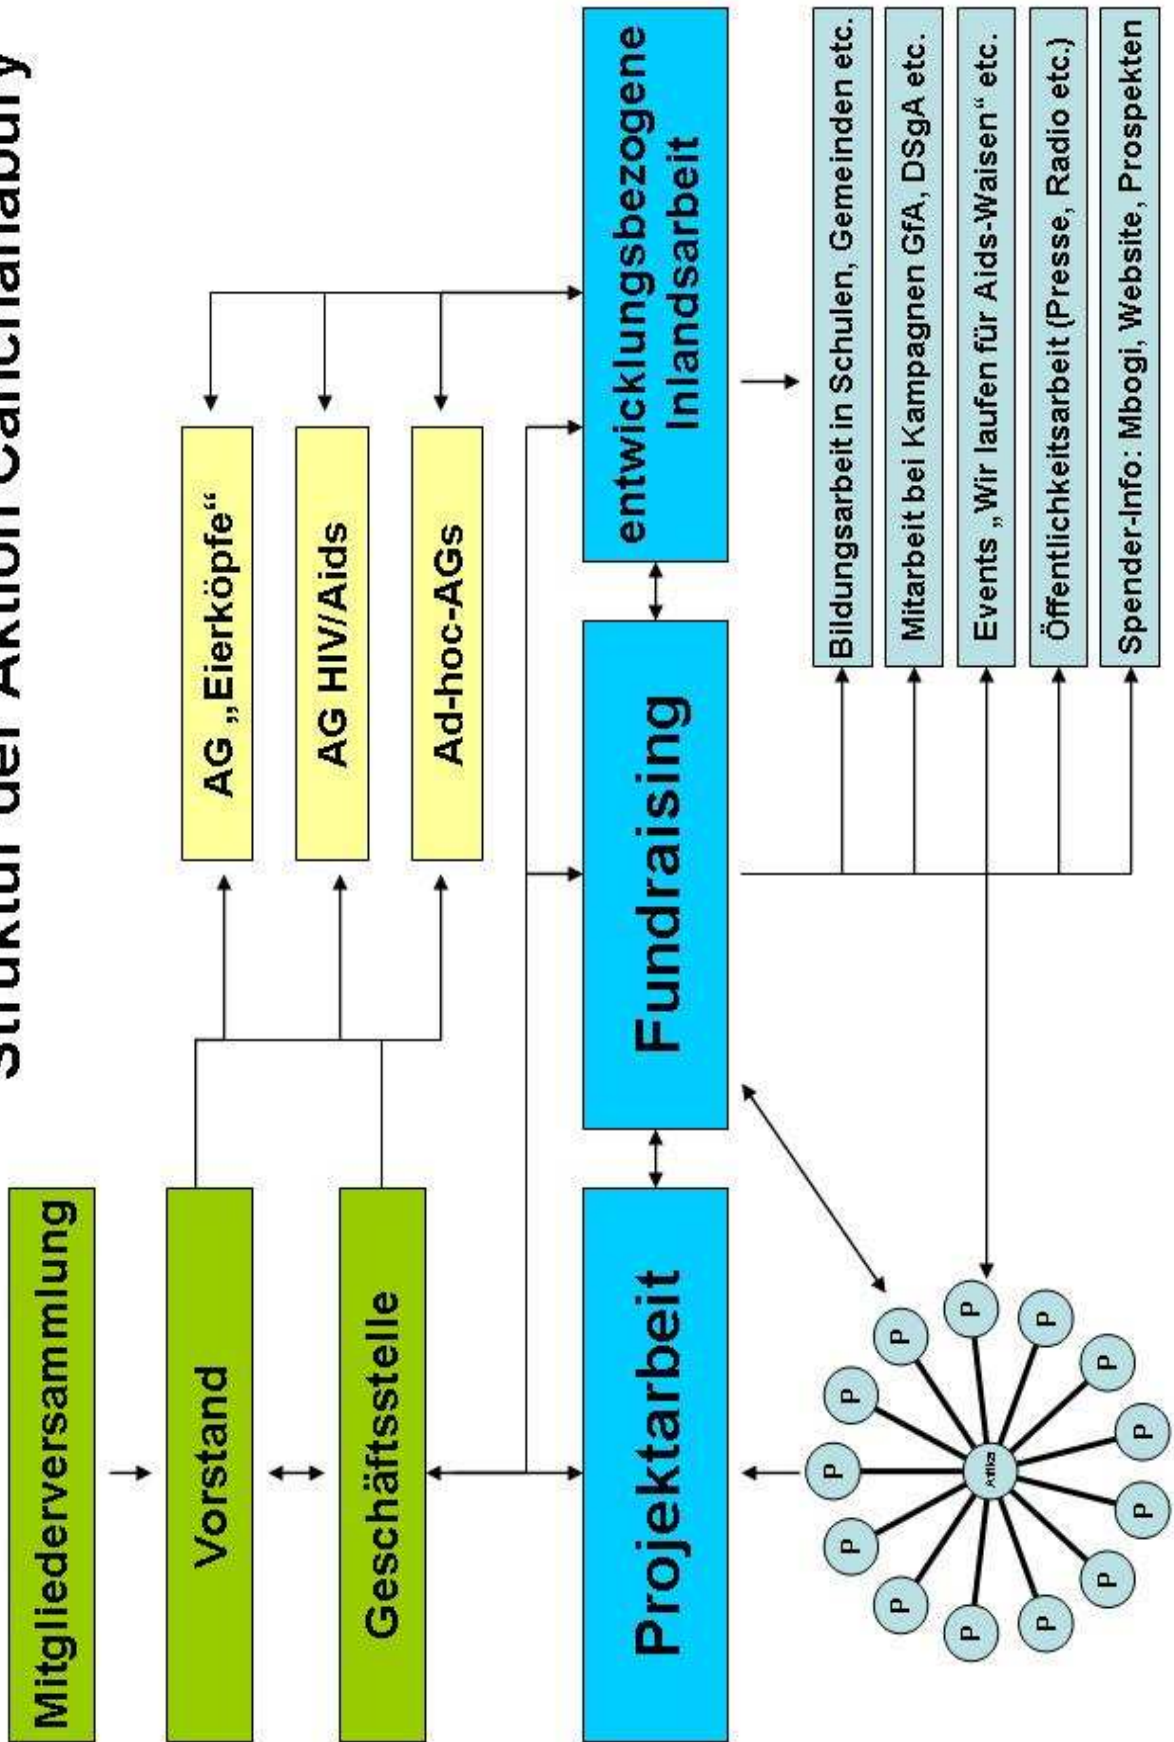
Struktur der Aktion Canchanabury

Mitgliederversammlung

Vorstand

Geschäftsstelle

AG „Eierköpfe"

AG HIV/Aids

Ad-hoc-AGs

Projektarbeit

Fundraising

entwicklungsbezogene Inlandsarbeit

Bildungsarbeit in Schulen, Gemeinden etc.

Mitarbeit bei Kampagnen GfA, DSgA etc.

Events „Wir laufen für Aids-Waisen" etc.

Öffentlichkeitsarbeit (Presse, Radio etc.)

Spender-Info: Mbogi, Website, Prospekten

Afrika

P P P P P P P P P P P P P P P P